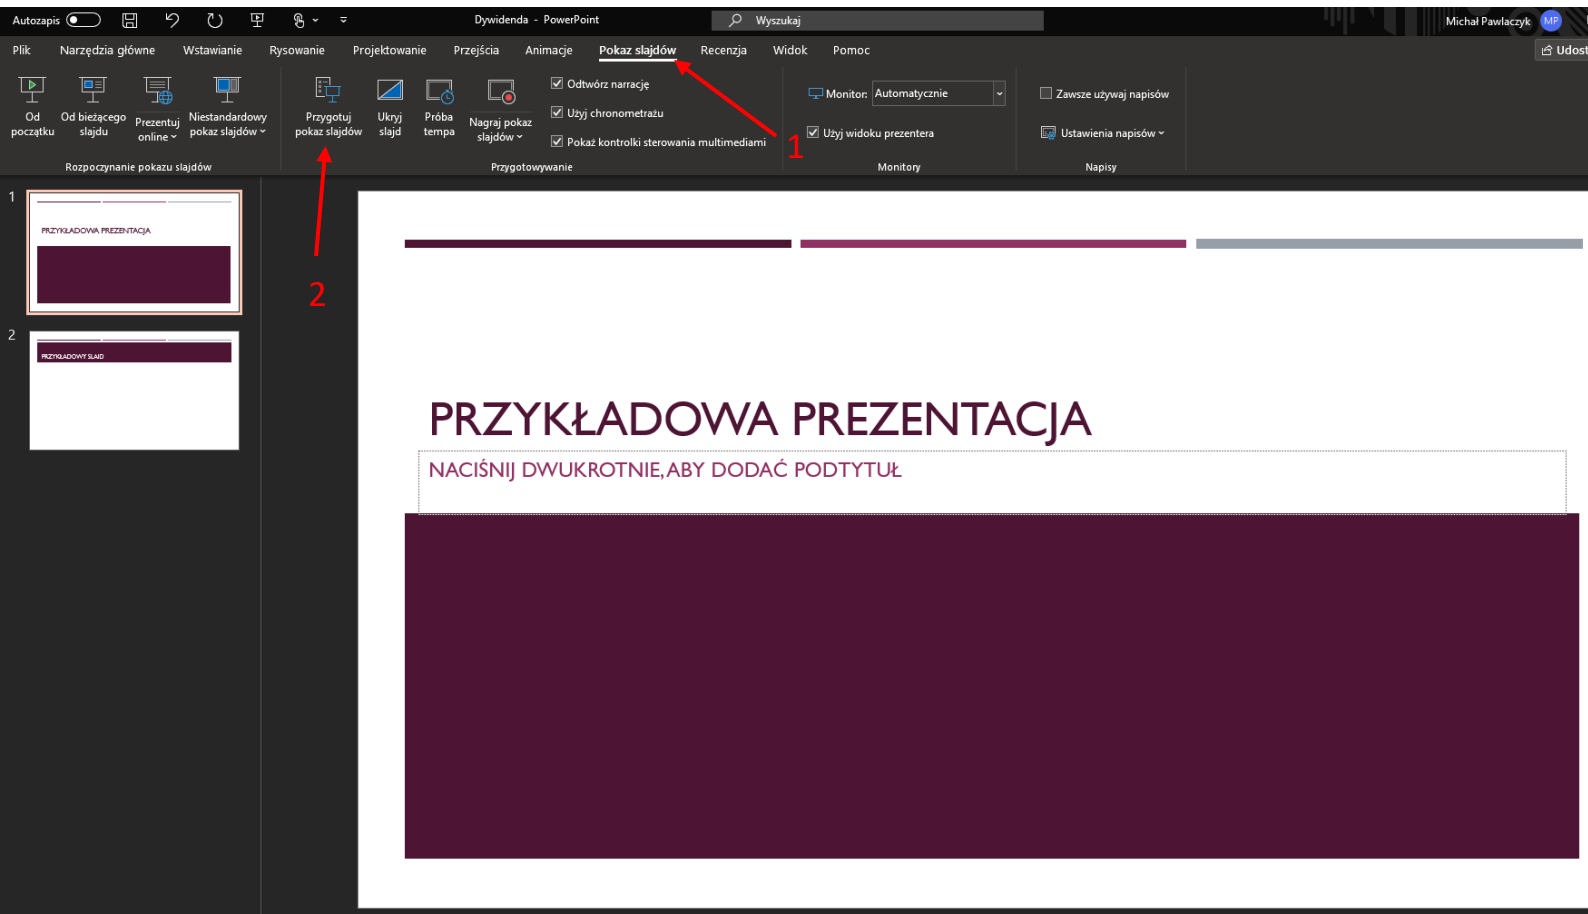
Autozapis

Dywidenda - PowerPoint

Wyszukaj

Michał Pawlaczyk MP

Plik Narzędzia główne Wstawianie Rysowanie Projektowanie Przejścia Animacje Pokaz slajdów Recenzja Widok Pomoc

Udost

Od początku Od bieżącego slajdu Prezentuj online Niestandardowy pokaz slajdów

Rozpoczynanie pokazu slajdów

Przygotuj pokaz slajdów Ukryj slajd Próba tempa Nagraj pokaz slajdów

Odtwórz narrację
Użyj chronometrażu
Pokaż kontrolki sterowania multimediami

Przygotowywanie

Monitor: Automatycznie
Użyj widoku prezentera

Monitory

Zawsze używaj napisów
Ustawienia napisów

Napisy

1

2

1

PRZYKŁADOWA PREZENTACJA

2

PRZYKŁADOWY SLAJD

PRZYKŁADOWA PREZENTACJA

NACIŚNIJ DWUKROTNIE, ABY DODAĆ PODTYTUŁ